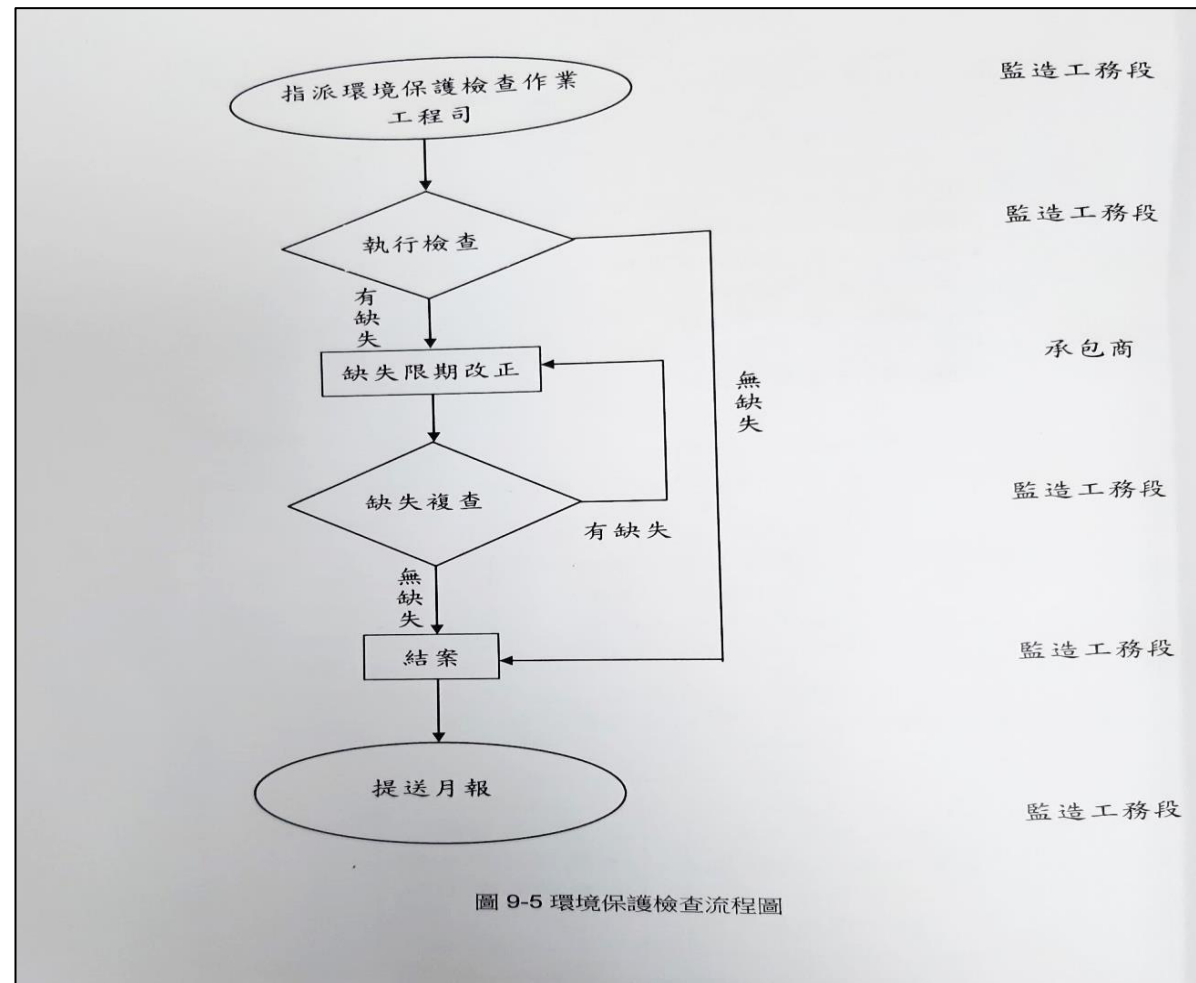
指派環境保護檢查作業
工程司

監造工務段

執行檢查

監造工務段

有缺失

缺失限期改正

承包商

無缺失

缺失複查

監造工務段

有缺失

無缺失

結案

監造工務段

提送月報

監造工務段

圖 9-5 環境保護檢查流程圖